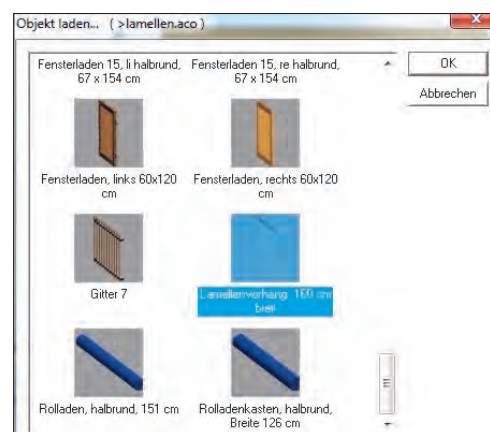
Objekt laden... ( >lamellen.aco )

Fensterladen 15, li halbrund, 67 x 154 cm

Fensterladen 15, re halbrund, 67 x 154 cm

OK

Abbrechen

Fensterladen, links 60x120 cm

Fensterladen, rechts 60x120 cm

Gitter 7

Lamellenvorhang 160 cm breit

Rolladen, halbrund, 151 cm

Rolladenkasten, halbrund, Breite 126 cm